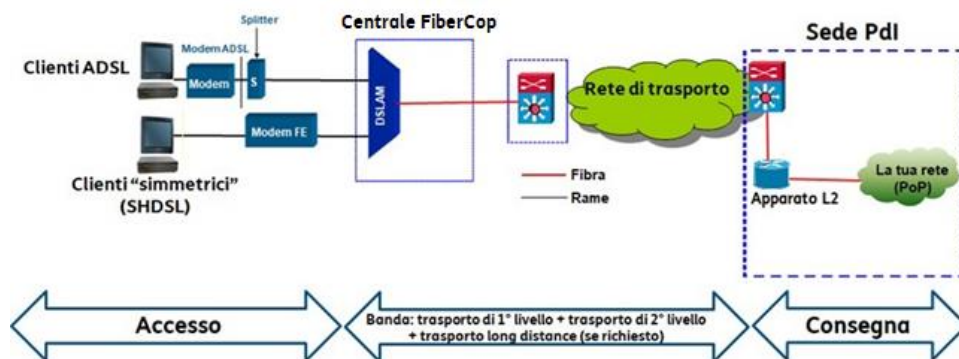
Splitter

Centrale FiberCop

Sede PdI

Modem ADSL

Clienti ADSL

Modem

S

DSLAM

Rete di trasporto

Modem FE

Clienti "simmetrici" (SHDSL)

Fibra

Rame

La tua rete (PoP)

Apparato L2

Accesso

Banda: trasporto di 1° livello + trasporto di 2° livello + trasporto long distance (se richiesto)

Consegna